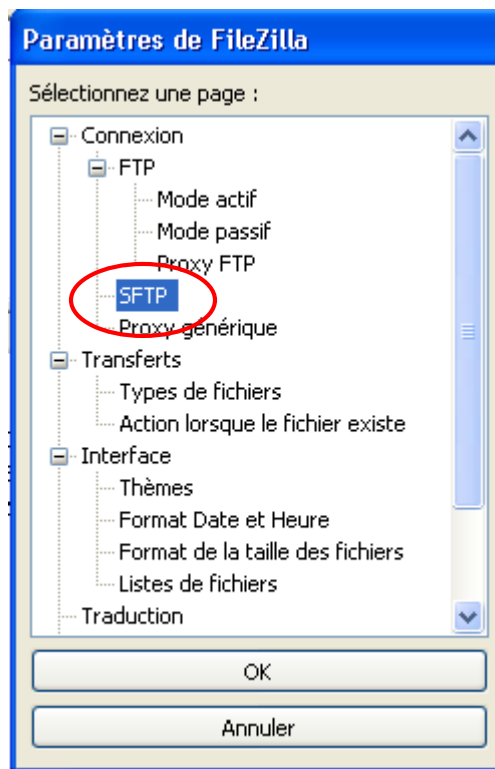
Paramètres de FileZilla

Sélectionnez une page :

Connexion
FTP
Mode actif
Mode passif
Proxy FTP
SFTP
Proxy générique
Transferts
Types de fichiers
Action lorsque le fichier existe
Interface
Thèmes
Format Date et Heure
Format de la taille des fichiers
Listes de fichiers
Traduction

OK

Annuler